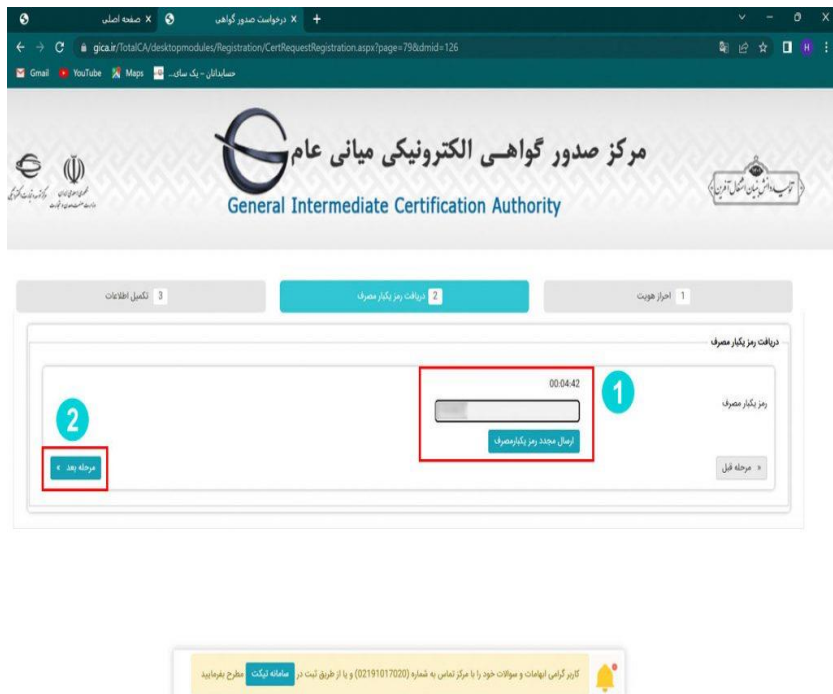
صفحه اصلی X
درخواست صدور گواهی X
+
gica.ir/TotalCA/desktopmodules/Registration/CertRequestRegistration.aspx?page=79&dmid=126
Gmail YouTube Maps حسابداران - یک سای...
H

مرکز صدور گواهی الکترونیکی میانی عام
General Intermediate Certification Authority

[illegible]
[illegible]

3 تکمیل اطلاعات
2 دریافت رمز یکبار مصرف
1 احراز هویت

دریافت رمز یکبار مصرف

00:04:42
1
رمز یکبار مصرف
ارسال مجدد رمز یکبارمصرف
2
مرحله بعد
مرحله قبل

کاربر گرامی ابهامات و سوالات خود را با مرکز تماس به شماره (02191017020) و یا از طریق ثبت در سامانه تیکت مطرح بفرمایید